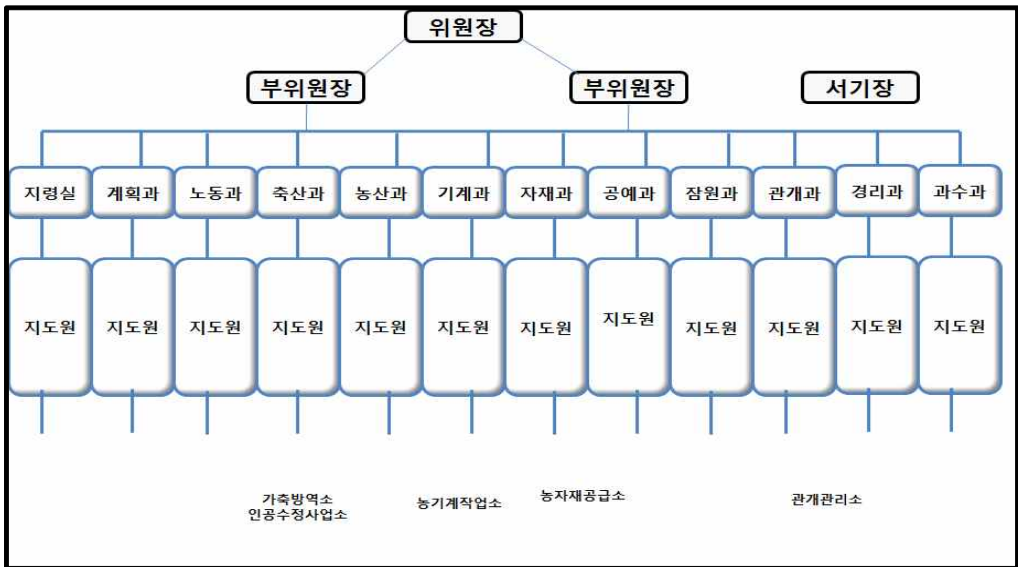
위원장

부위원장

부위원장

서기장

지령실

계획과

노동과

축산과

농산과

기계과

자재과

공예과

잠원과

관개과

경리과

과수과

지도원

지도원

지도원

지도원

지도원

지도원

지도원

지도원

지도원

지도원

지도원

지도원

가축방역소
인공수정사업소

농기계작업소

농자재공급소

관개관리소